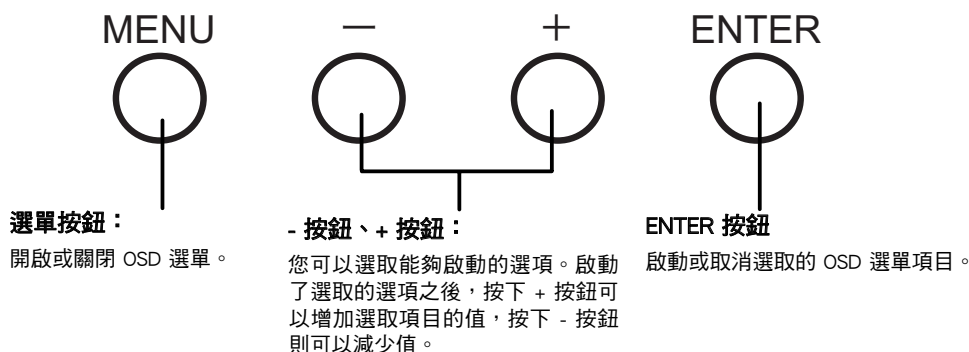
MENU

－

＋

ENTER

選單按鈕：

開啟或關閉 OSD 選單。

- 按鈕、+ 按鈕：

您可以選取能夠啟動的選項。啟動了選取的選項之後，按下 + 按鈕可以增加選取項目的值，按下 - 按鈕則可以減少值。

ENTER 按鈕

啟動或取消選取的 OSD 選單項目。